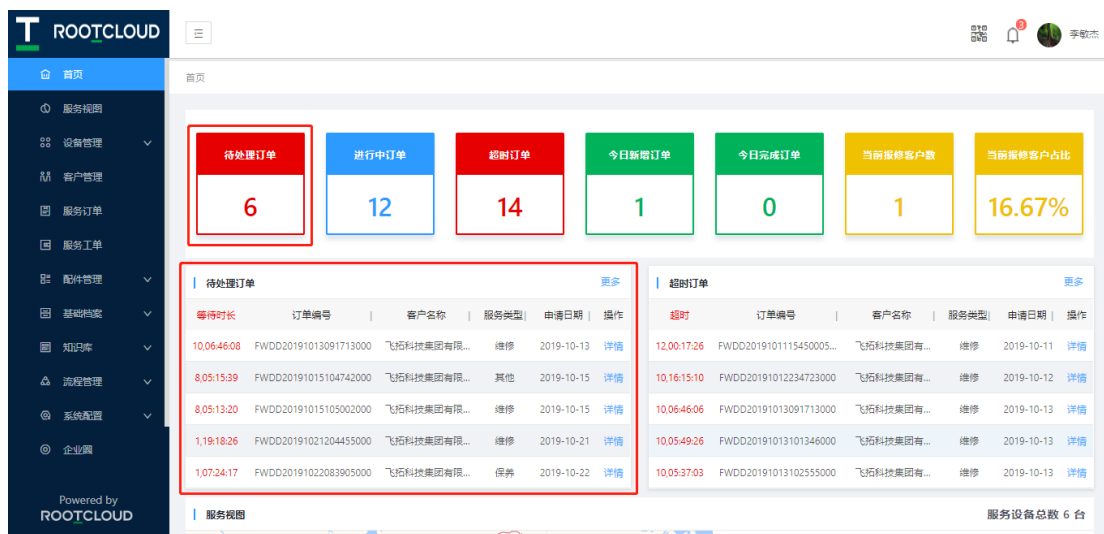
T ROOTCLOUD

首页
服务视图
设备管理
客户管理
服务订单
服务工单
配件管理
基础档案
知识库
流程管理
系统配置
企业圈

Powered by
ROOTCLOUD

3
李敏杰

首页

| 待处理订单 | 进行中订单 | 超时订单 | 今日新增订单 | 今日完成订单 | 当前报修客户数 | 当前报修客户占比 |
|---|---|---|---|---|---|---|
| 6 | 12 | 14 | 1 | 0 | 1 | 16.67% |

待处理订单 更多

| 等待时长 | 订单编号 | 客户名称 | 服务类型 | 申请日期 | 操作 |
|---|---|---|---|---|---|
| 10,06:46:08 | FWDD20191013091713000 | 飞拓科技集团有限... | 维修 | 2019-10-13 | 详情 |
| 8,05:15:39 | FWDD20191015104742000 | 飞拓科技集团有限... | 其他 | 2019-10-15 | 详情 |
| 8,05:13:20 | FWDD20191015105002000 | 飞拓科技集团有限... | 维修 | 2019-10-15 | 详情 |
| 1,19:18:26 | FWDD20191021204455000 | 飞拓科技集团有限... | 维修 | 2019-10-21 | 详情 |
| 1,07:24:17 | FWDD20191022083905000 | 飞拓科技集团有限... | 保养 | 2019-10-22 | 详情 |

超时订单 更多

| 超时 | 订单编号 | 客户名称 | 服务类型 | 申请日期 | 操作 |
|---|---|---|---|---|---|
| 12,00:17:26 | FWDD2019101115450005... | 飞拓科技集团有... | 维修 | 2019-10-11 | 详情 |
| 10,16:15:10 | FWDD20191012234723000 | 飞拓科技集团有... | 维修 | 2019-10-12 | 详情 |
| 10,06:46:06 | FWDD20191013091713000 | 飞拓科技集团有... | 维修 | 2019-10-13 | 详情 |
| 10,05:49:26 | FWDD20191013101346000 | 飞拓科技集团有... | 维修 | 2019-10-13 | 详情 |
| 10,05:37:03 | FWDD20191013102555000 | 飞拓科技集团有... | 维修 | 2019-10-13 | 详情 |

服务视图
服务设备总数 6 台